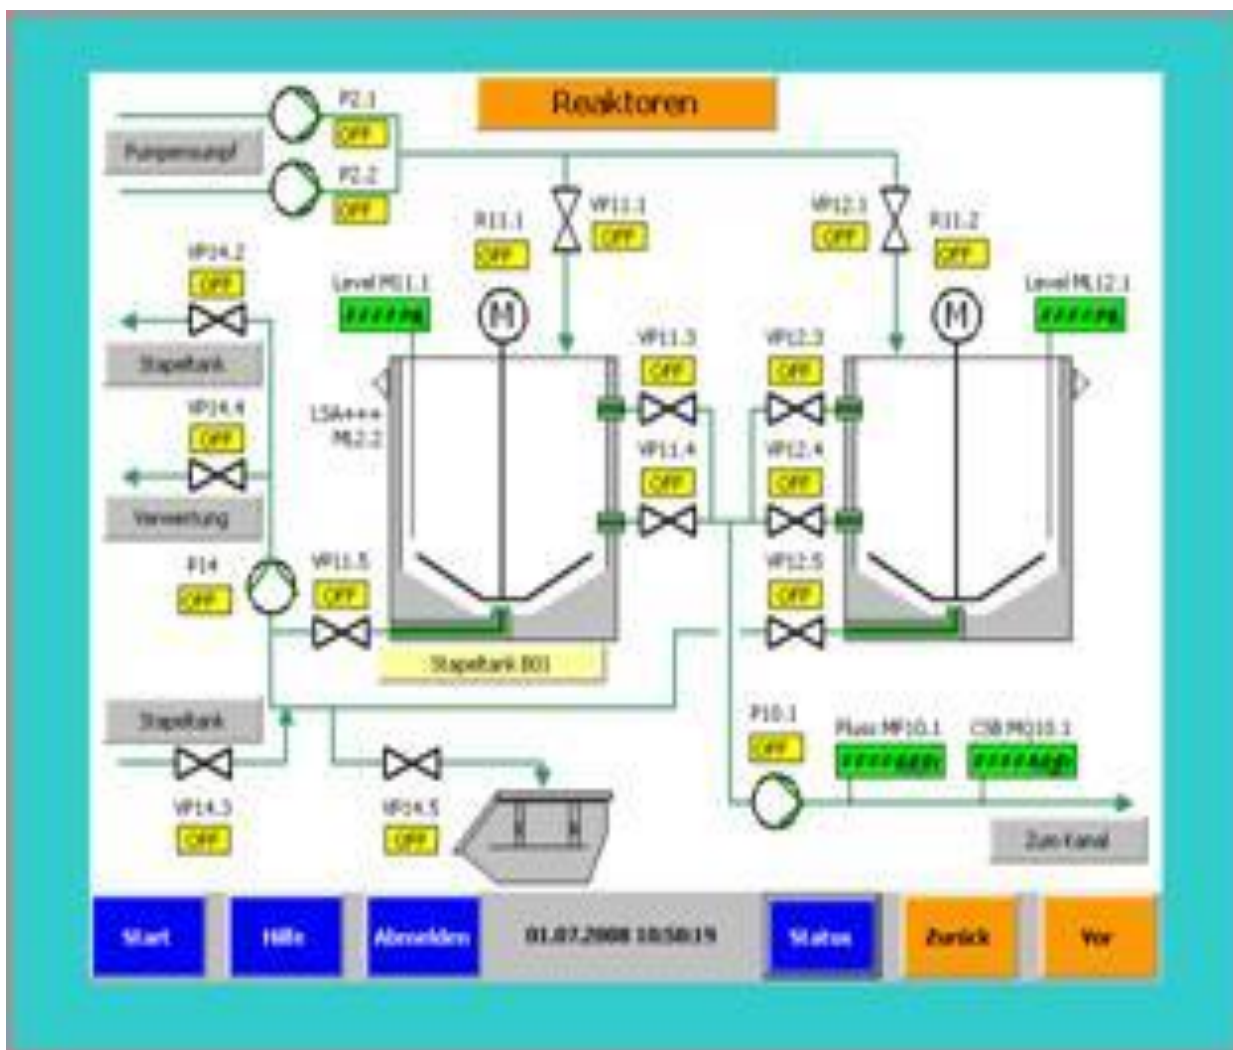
Reaktoren

Pumpensumpf

P2.1
OFF

P2.2
OFF

R11.1
OFF

VP11.1
OFF

VP12.1
OFF

R11.2
OFF

VP14.2
OFF

Level MI1.1
#### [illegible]

M

Level ML12.1
#### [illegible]

M

Stapeltank

VP11.3
OFF

VP12.3
OFF

VP14.4
OFF

LSA+++
ML2.2

VP11.4
OFF

VP12.4
OFF

Verwertung

P14
OFF

VP11.5
OFF

VP12.5
OFF

Stapeltank B01

Stapeltank

P10.1
OFF

Fluss MF10.1
#### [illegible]

CSB MQ10.1
#### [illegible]

VP14.3
OFF

VP14.5
OFF

Zum Kanal

Start

Hilfe

Abmelden

01.07.2008 10:50:19

Status

Zurück

Vor